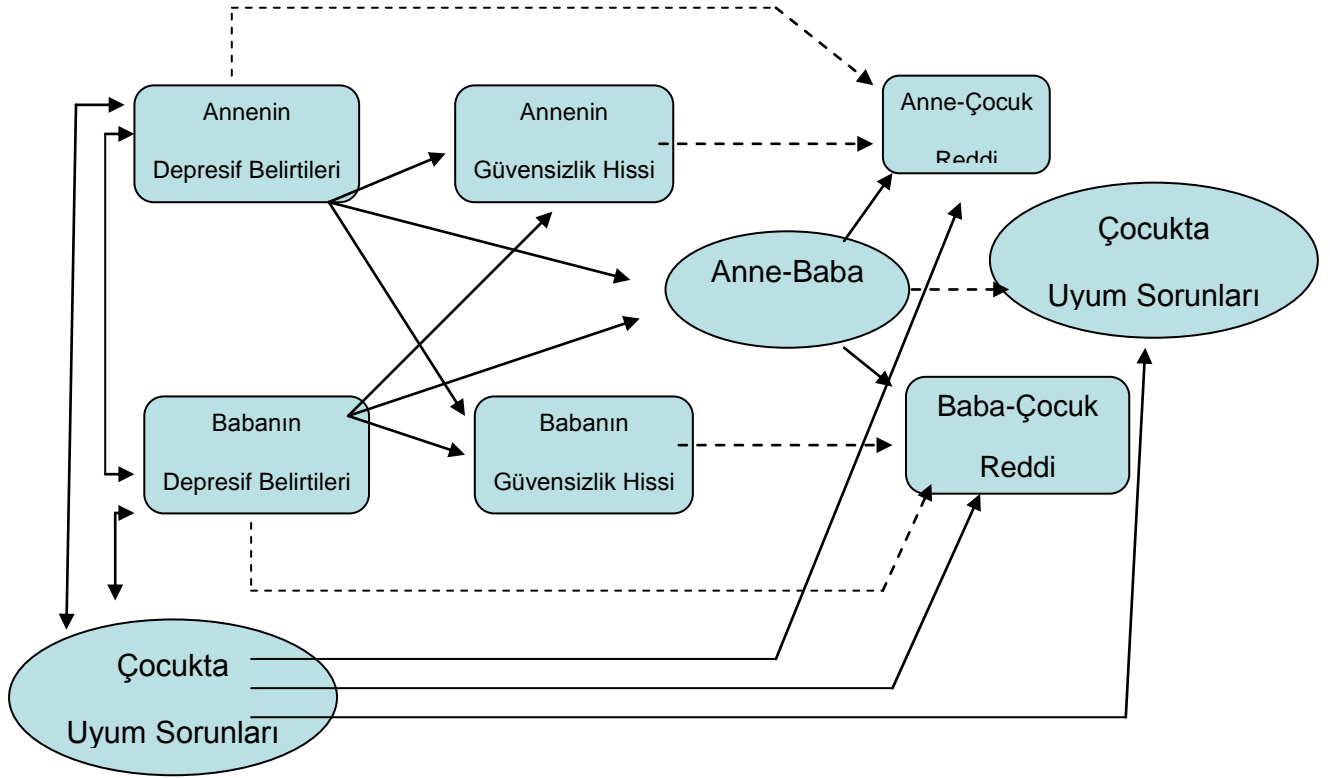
Annenin

Depresif Belirtileri

Annenin

Güvensizlik Hissi

Anne-Çocuk

Reddi

Çocukta

Uyum Sorunları

Anne-Baba

Babanın

Depresif Belirtileri

Babanın

Güvensizlik Hissi

Baba-Çocuk

Reddi

Çocukta

Uyum Sorunları